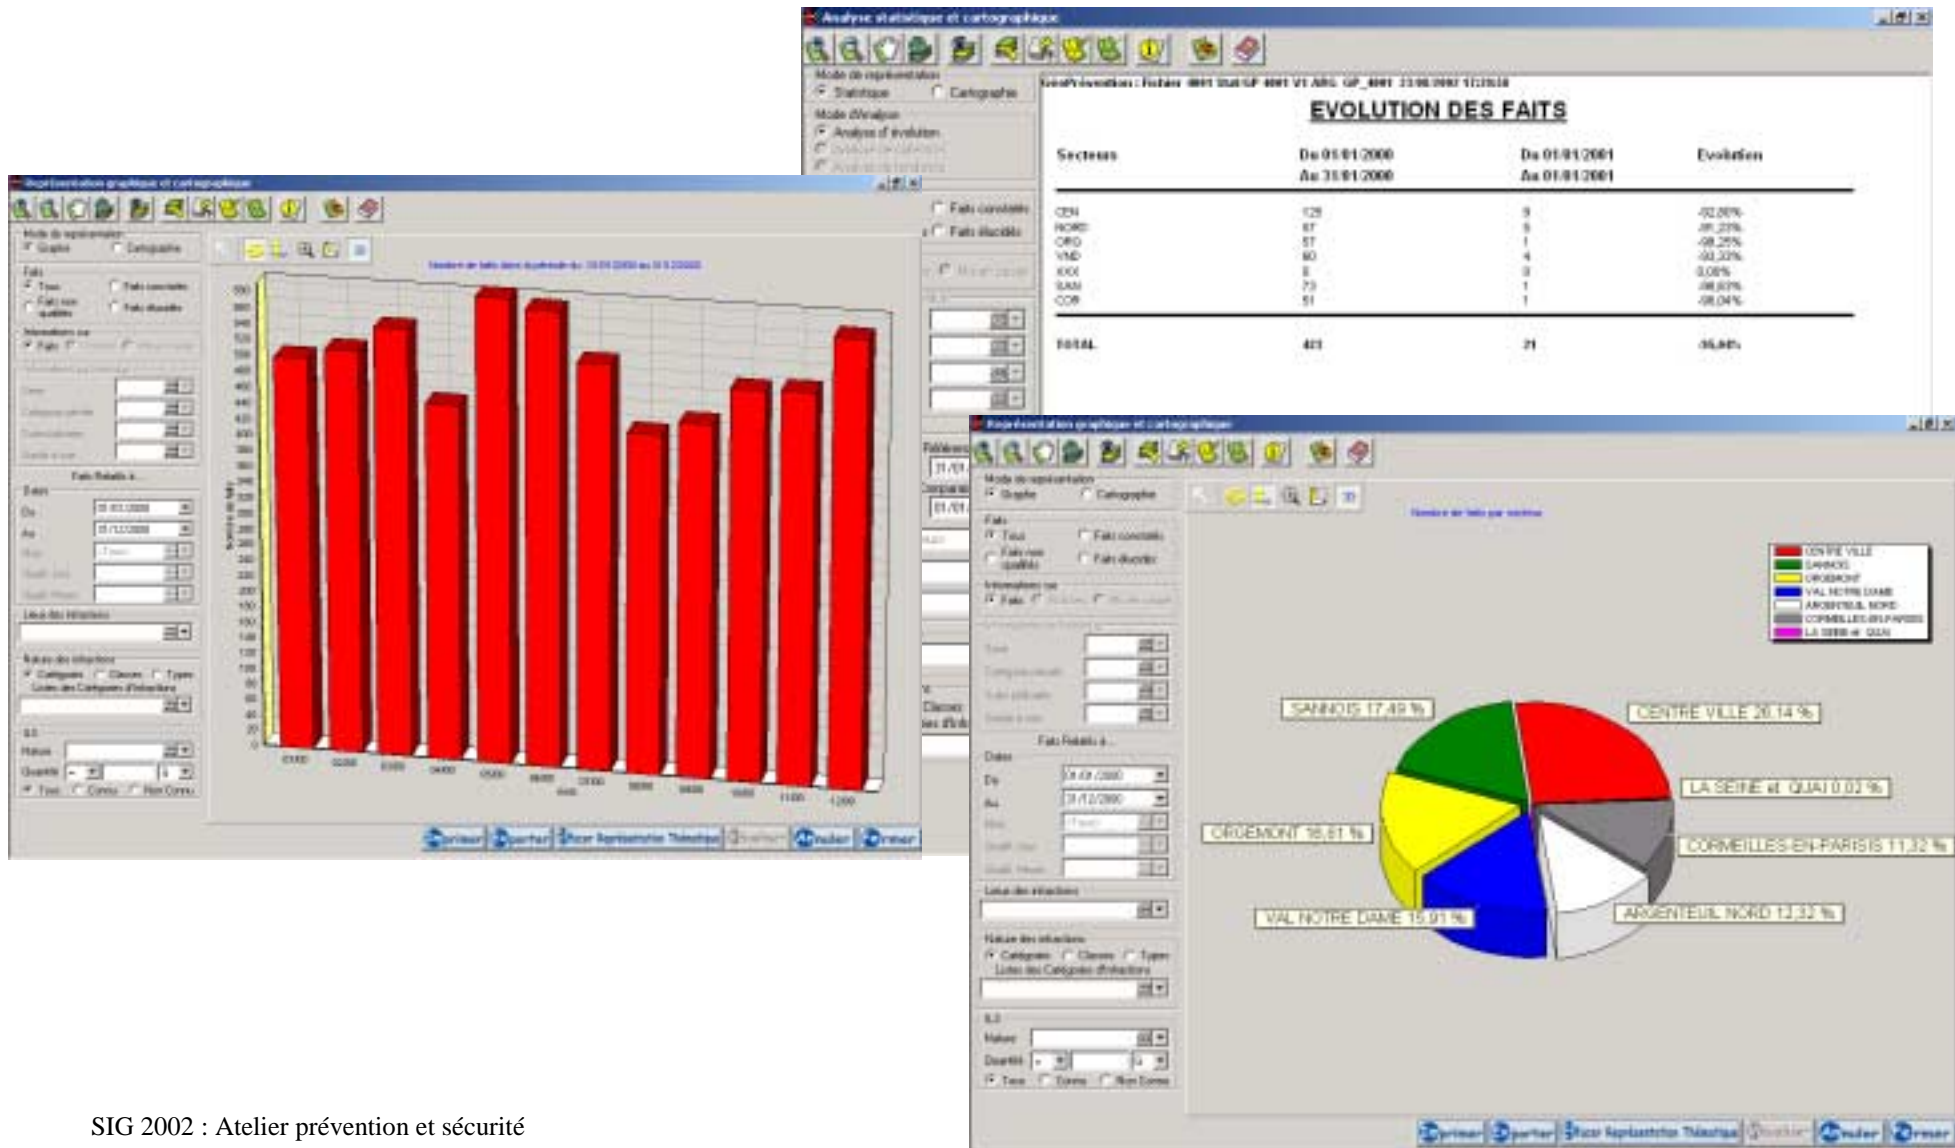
Analyse statistique et cartographique

Mode de représentation
Statistique
Cartographie
Mode d'analyse
Analyse d'évolution

EVOLUTION DES FAITS

| Secteurs | Du 01/01/2000 Au 31/01/2000 | Du 01/01/2001 Au 01/01/2001 | Evolution |
|---|---|---|---|
| CEN | 129 | 9 | -92,86% |
| NORD | 67 | 5 | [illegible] |
| ORG | 57 | 1 | -98,25% |
| VND | 60 | 4 | -93,33% |
| XXX | 0 | 0 | 0,00% |
| SAN | 73 | 1 | -98,63% |
| COR | 51 | 1 | -98,04% |
| TOTAL | 437 | 21 | -95,06% |

Faits constatés
Faits élucidés

Représentation graphique et cartographique

Mode de représentation
Graphe
Cartographie
Faits
Tous
Faits constatés
Faits non qualifiés
Faits élucidés
Informations sur
Faits
Faits Relatifs à...
Dates
Du
Au
Lieux des infractions
Nature des infractions
Catégories
Classes
Types
Listes des Catégories d'infractions
Nature
Quantité
Tous
Connu
Non Connu

Imprimer
Exporter
Représentation Thématique
Annuler
Fermer

Représentation graphique et cartographique

Nombre de faits par secteur

CENTRE VILLE
SANNOIS
ORGEMONT
VAL NOTRE DAME
ARGENTEUIL NORD
CORMEILLES-EN-PARISIS
LA SEINE et QUAI

SANNOIS 17,49 %
CENTRE VILLE 28,14 %
LA SEINE et QUAI 0,02 %
ORGEMONT 16,61 %
CORMEILLES-EN-PARISIS 11,32 %
VAL NOTRE DAME 15,91 %
ARGENTEUIL NORD 12,32 %

SIG 2002 : Atelier prévention et sécurité